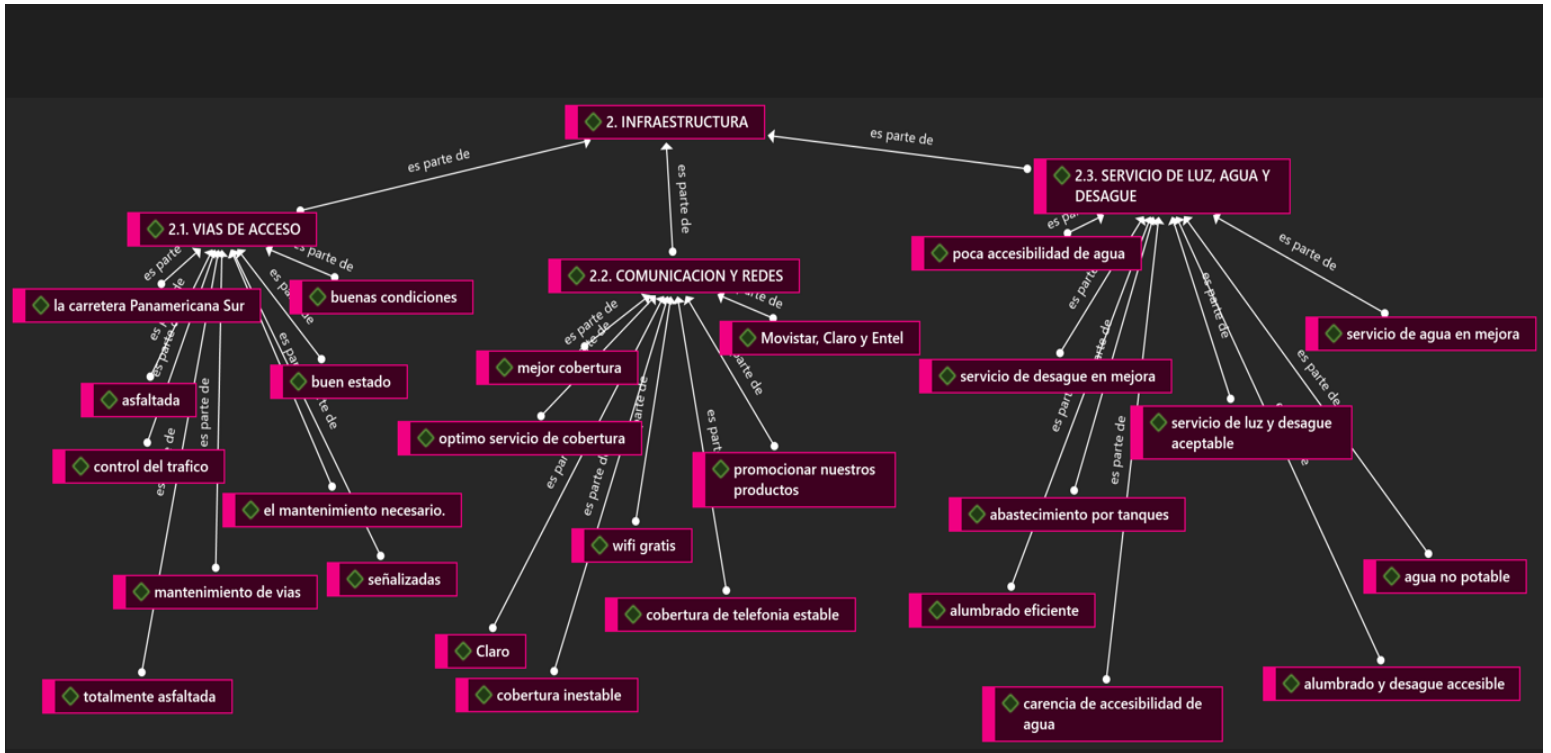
2. INFRAESTRUCTURA

es parte de

es parte de

es parte de

2.1. VIAS DE ACCESO

2.2. COMUNICACION Y REDES

2.3. SERVICIO DE LUZ, AGUA Y DESAGUE

la carretera Panamericana Sur

buenas condiciones

asfaltada

buen estado

control del trafico

el mantenimiento necesario.

señalizadas

mantenimiento de vias

totalmente asfaltada

mejor cobertura

Movistar, Claro y Entel

optimo servicio de cobertura

promocionar nuestros productos

wifi gratis

cobertura de telefonia estable

Claro

cobertura inestable

poca accesibilidad de agua

servicio de agua en mejora

servicio de desague en mejora

servicio de luz y desague aceptable

abastecimiento por tanques

agua no potable

alumbrado eficiente

alumbrado y desague accesible

carencia de accesibilidad de agua

es parte de

es parte de

es parte de

es parte de

es parte de

es parte de

es parte de

es parte de

es parte de

es parte de

es parte de

es parte de

es parte de

es parte de